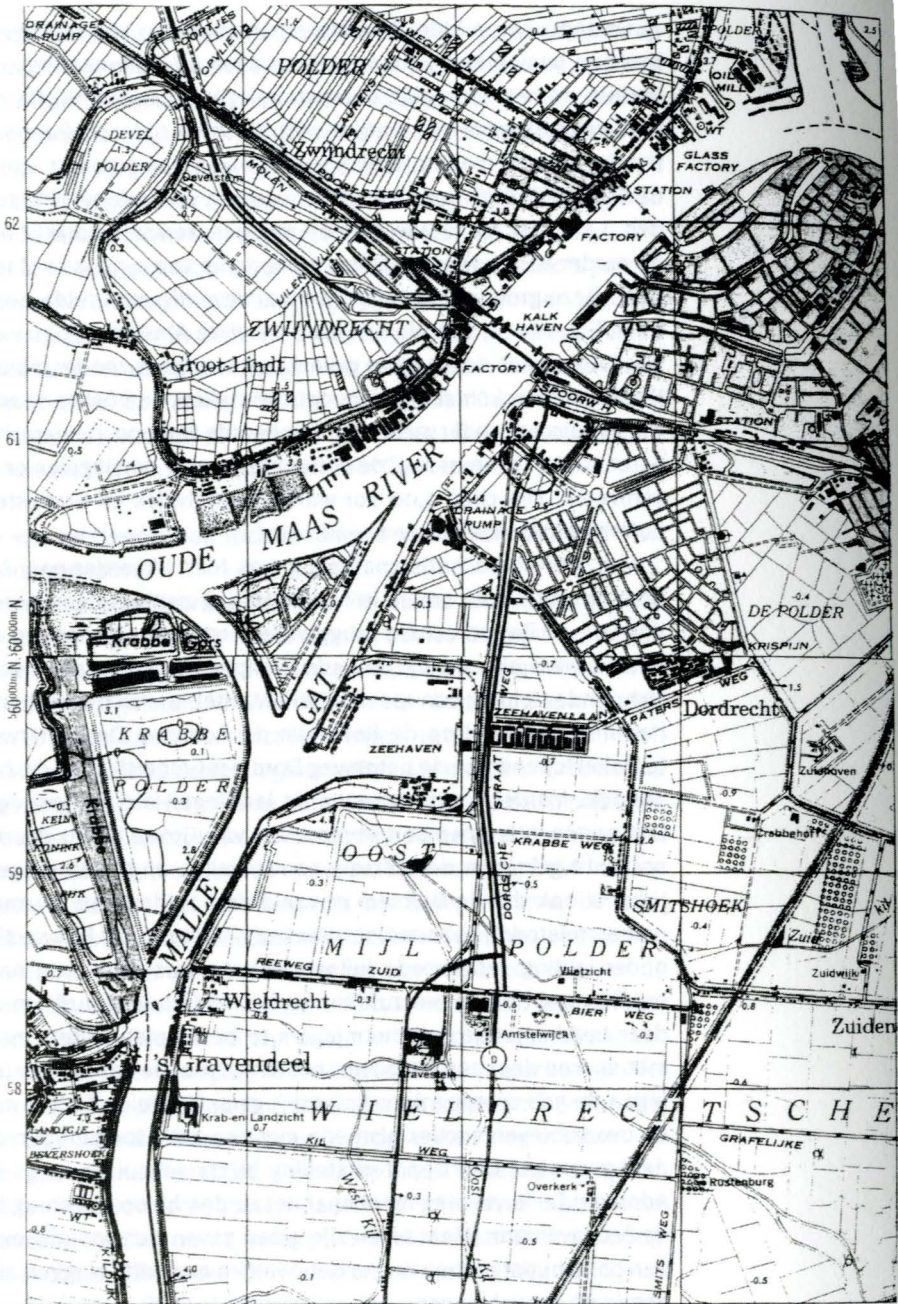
DRAINAGE PUMP
POORTJES
OPVLIET
POLDER
WEG
POLDER
OIL MILL
WT
DEVEL POLDER
Develstein
Zwijndrecht
GLASS FACTORY
STATION
62
MOLEN
FACTORY
STATION
ZWIJNDRECHT
KALK HAVEN
Groot-Lindt
FACTORY
SPOORW H
STATION
61
OUDE
MAAS
RIVER
DRAINAGE PUMP
DE POLDER
$960000m$ N
Krabbe
Gors
KRISPIJN
GAT
WEG
PATERS
WEG
Dordrecht
ZEEHAVENLAAN
ZEEHAVEN
KRABBE
POLDER
Zuidhoven
Krabbe
Crabbehoff
KRABBE WEG
OOST
DORDTSCHE STRAAT
59
SMITSHOEK
MALLE
MIJL
POLDER
Zuid
REEWEG
ZUID
Wietzicht
Zuidwijk
Wieldrecht
BIER
WEG
Amstelwijck
Zuiden
's Gravendeel
Gravestein
58
Krab-en Landzicht
W I E L D R E C H T S C H E
KIL
WEG
GRAFELIJKE
BEVERSHOEK
Rustenburg
Overkerk
WT
KILDIJK
SMITS WEG